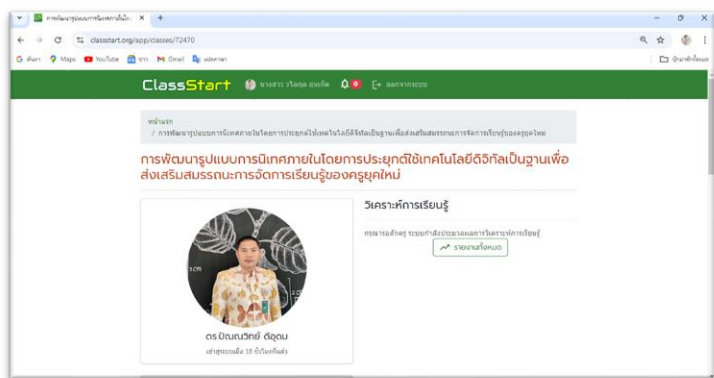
การพัฒนารูปแบบการนิเทศภายใน ×  +

classstart.org/app/classes/72470

ค้นหา  Maps  YouTube  แปล  Gmail  แปลภาษา

บุ๊กมาร์กทั้งหมด

ClassStart  นางสาว วิไลกุล อุ่นเรือน  0  ออกจากระบบ

หน้าแรก
/ การพัฒนารูปแบบการนิเทศภายในโดยการประยุกต์ใช้เทคโนโลยีดิจิทัลเป็นฐานเพื่อส่งเสริมสมรรถนะการจัดการเรียนรู้ของครูยุคใหม่

การพัฒนารูปแบบการนิเทศภายในโดยการประยุกต์ใช้เทคโนโลยีดิจิทัลเป็นฐานเพื่อส่งเสริมสมรรถนะการจัดการเรียนรู้ของครูยุคใหม่

วิเคราะห์การเรียนรู้

กรุณารอสักครู่ ระบบกำลังประมวลผลการวิเคราะห์การเรียนรู้

รายงานทั้งหมด

ดร.ปิณณวิทย์ ดีอุดม
เข้าสู่ระบบเมื่อ 18 นาทีที่แล้ว